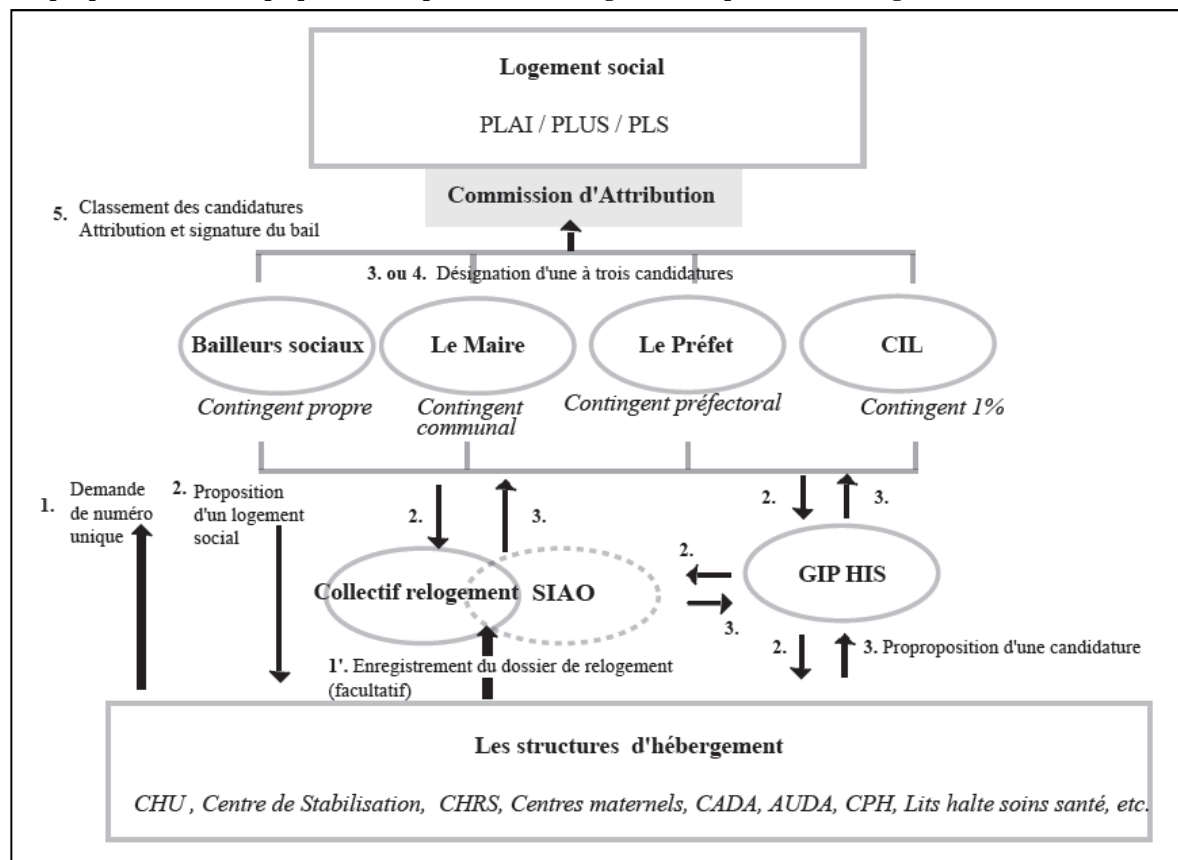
Logement social

PLAI / PLUS / PLS

Commission d'Attribution

5. Classement des candidatures
Attribution et signature du bail

3. ou 4. Désignation d'une à trois candidatures

Bailleurs sociaux

Contingent propre

Le Maire

Contingent communal

Le Préfet

Contingent préfectoral

CIL

Contingent 1%

1. Demande de numéro unique

2. Proposition d'un logement social

2.

3.

2.

3.

Collectif relogement

SIAO

2.

3.

GIP HIS

2.

3. Proproposition d'une candidature

1'. Enregistrement du dossier de relogement (facultatif)

Les structures d'hébergement

CHU , Centre de Stabilisation, CHRS, Centres maternels, CADA, AUDA, CPH, Lits halte soins santé, etc.